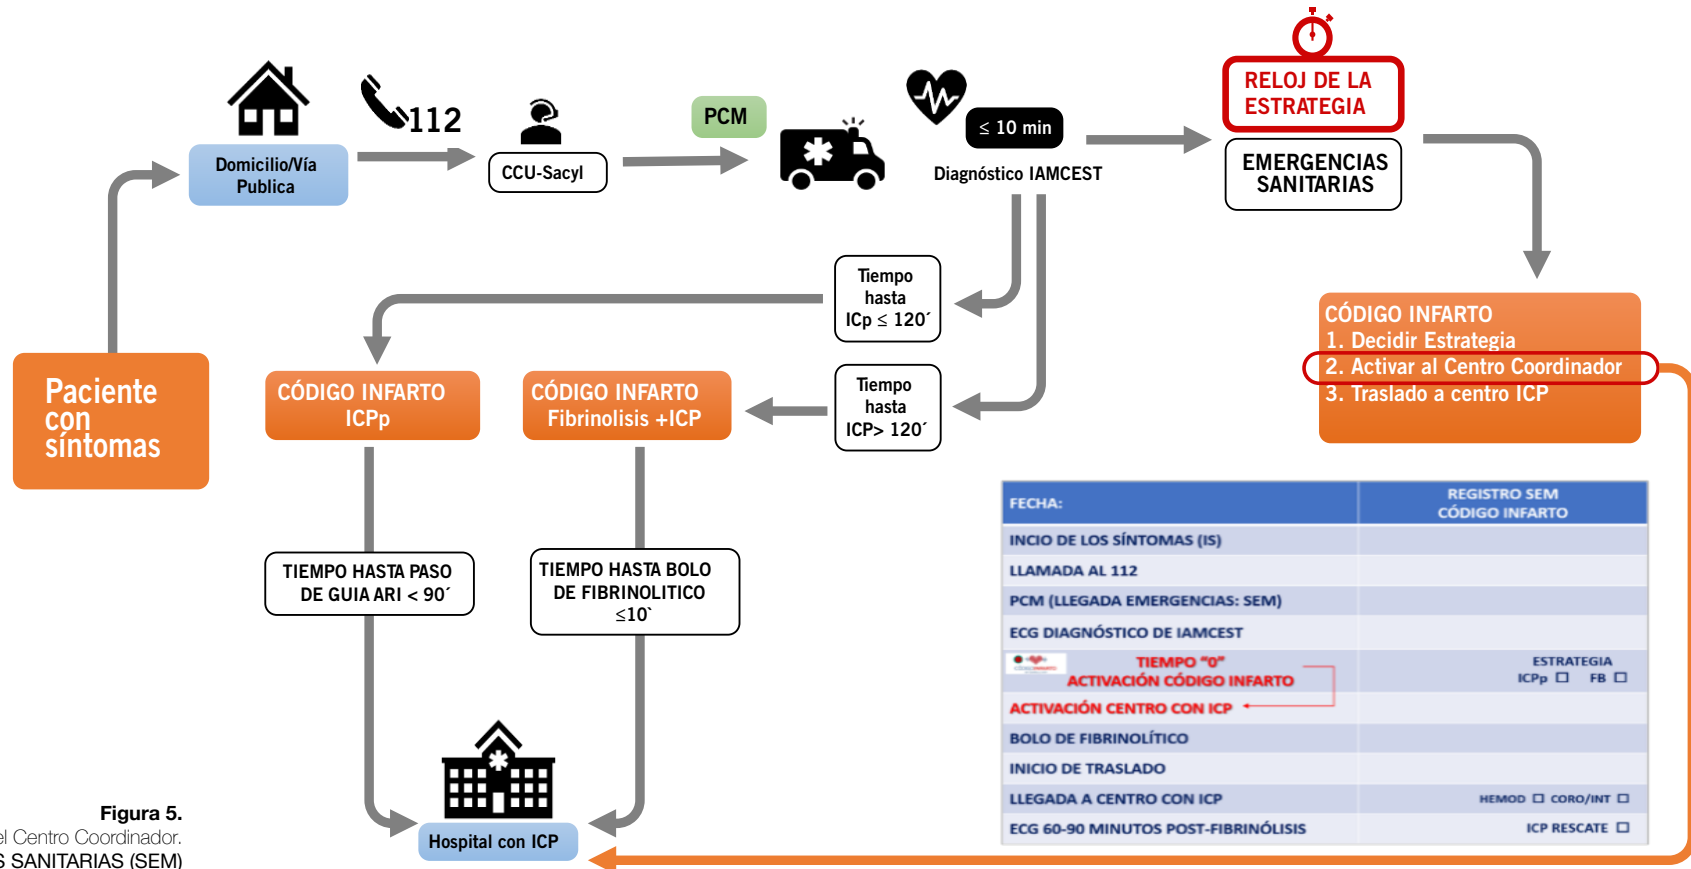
Domicilio/Vía Publica

112

CCU-Sacyl

PCM

≤ 10 min

Diagnóstico IAMCEST

RELOJ DE LA ESTRATEGIA

EMERGENCIAS SANITARIAS

Paciente con síntomas

Tiempo hasta ICp ≤ 120´

Tiempo hasta ICP> 120´

CÓDIGO INFARTO ICPp

CÓDIGO INFARTO Fibrinolisis +ICP

CÓDIGO INFARTO
1. Decidir Estrategia
2. Activar al Centro Coordinador
3. Traslado a centro ICP

TIEMPO HASTA PASO DE GUIA ARI < 90´

TIEMPO HASTA BOLO DE FIBRINOLITICO ≤10`

| FECHA: | REGISTRO SEM CÓDIGO INFARTO |
|---|---|
| INCIO DE LOS SÍNTOMAS (IS) | |
| LLAMADA AL 112 | |
| PCM (LLEGADA EMERGENCIAS: SEM) | |
| ECG DIAGNÓSTICO DE IAMCEST | |
| TIEMPO "0" ACTIVACIÓN CÓDIGO INFARTO | ESTRATEGIA ICPp ☐ FB ☐ |
| ACTIVACIÓN CENTRO CON ICP | |
| BOLO DE FIBRINOLÍTICO | |
| INICIO DE TRASLADO | |
| LLEGADA A CENTRO CON ICP | HEMOD ☐ CORO/INT ☐ |
| ECG 60-90 MINUTOS POST-FIBRINÓLISIS | ICP RESCATE ☐ |

Hospital con ICP

Figura 5.
el Centro Coordinador.
S SANITARIAS (SEM)